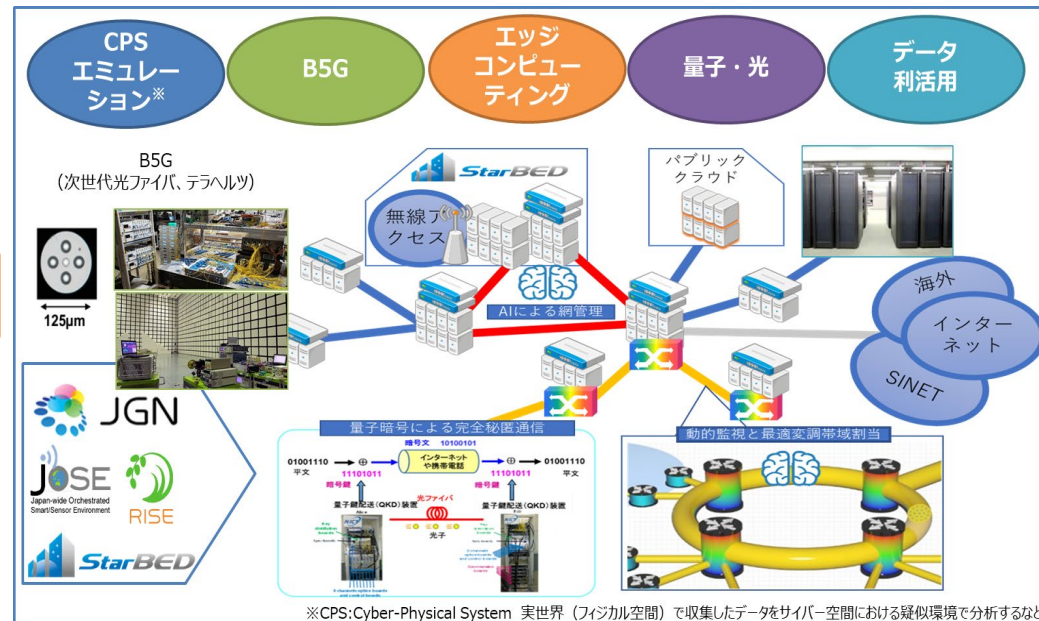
CPS エミュレーション※

B5G

エッジコンピューティング

量子・光

データ利活用

B5G
(次世代光ファイバ、テラヘルツ)

125μm

StarBED

無線アクセス

パブリッククラウド

AIによる網管理

海外

インターネット

SINET

JGN

JOSE
Japan-wide Orchestrated Smart/Sensor Environment

RISE

StarBED

量子暗号による完全秘匿通信

暗号文 10100101

01001110 平文

11101011 暗号鍵

インターネットや携帯電話

11101011

01001110 平文

量子鍵配送(QKD)装置

光ファイバ

光子

量子鍵配送(QKD)装置

動的監視と最適変調帯域割当

※CPS:Cyber-Physical System 実世界(フィジカル空間)で収集したデータをサイバー空間における疑似環境で分析するなど